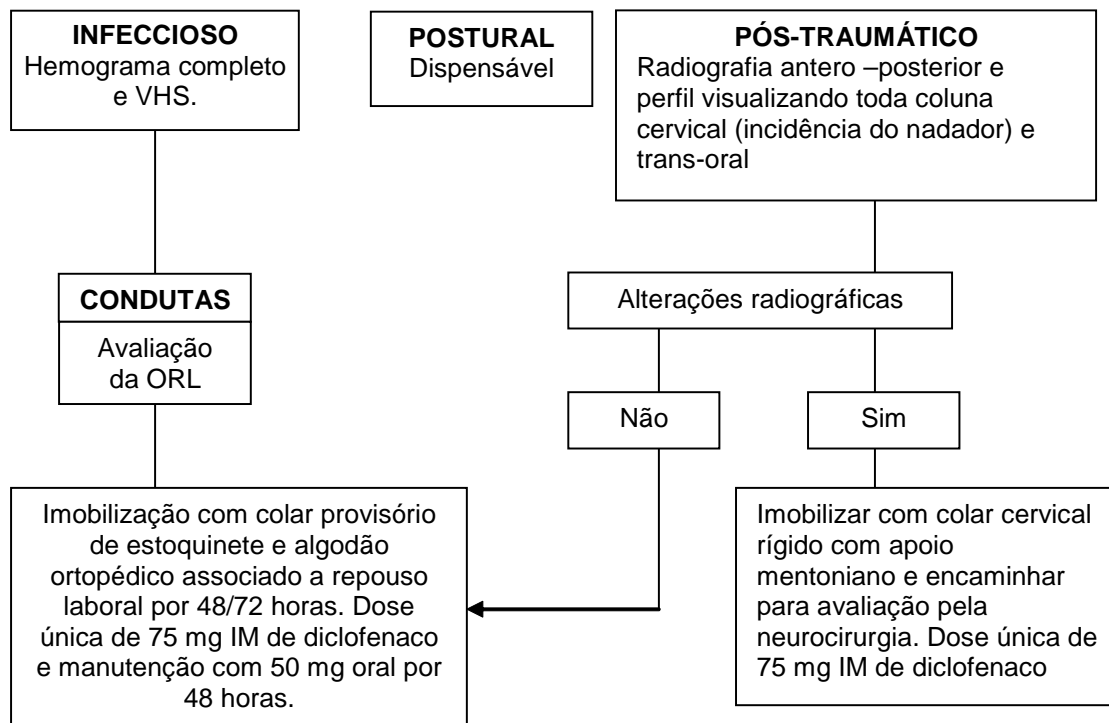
INFECCIOSO
Hemograma completo e VHS.

POSTURAL
Dispensável

PÓS-TRAUMÁTICO
Radiografia antero –posterior e perfil visualizando toda coluna cervical (incidência do nadador) e trans-oral

CONDUTAS
Avaliação da ORL

Alterações radiográficas

Não

Sim

Imobilização com colar provisório de estoquinete e algodão ortopédico associado a repouso laboral por 48/72 horas. Dose única de 75 mg IM de diclofenaco e manutenção com 50 mg oral por 48 horas.

Imobilizar com colar cervical rígido com apoio mentoniano e encaminhar para avaliação pela neurocirurgia. Dose única de 75 mg IM de diclofenaco